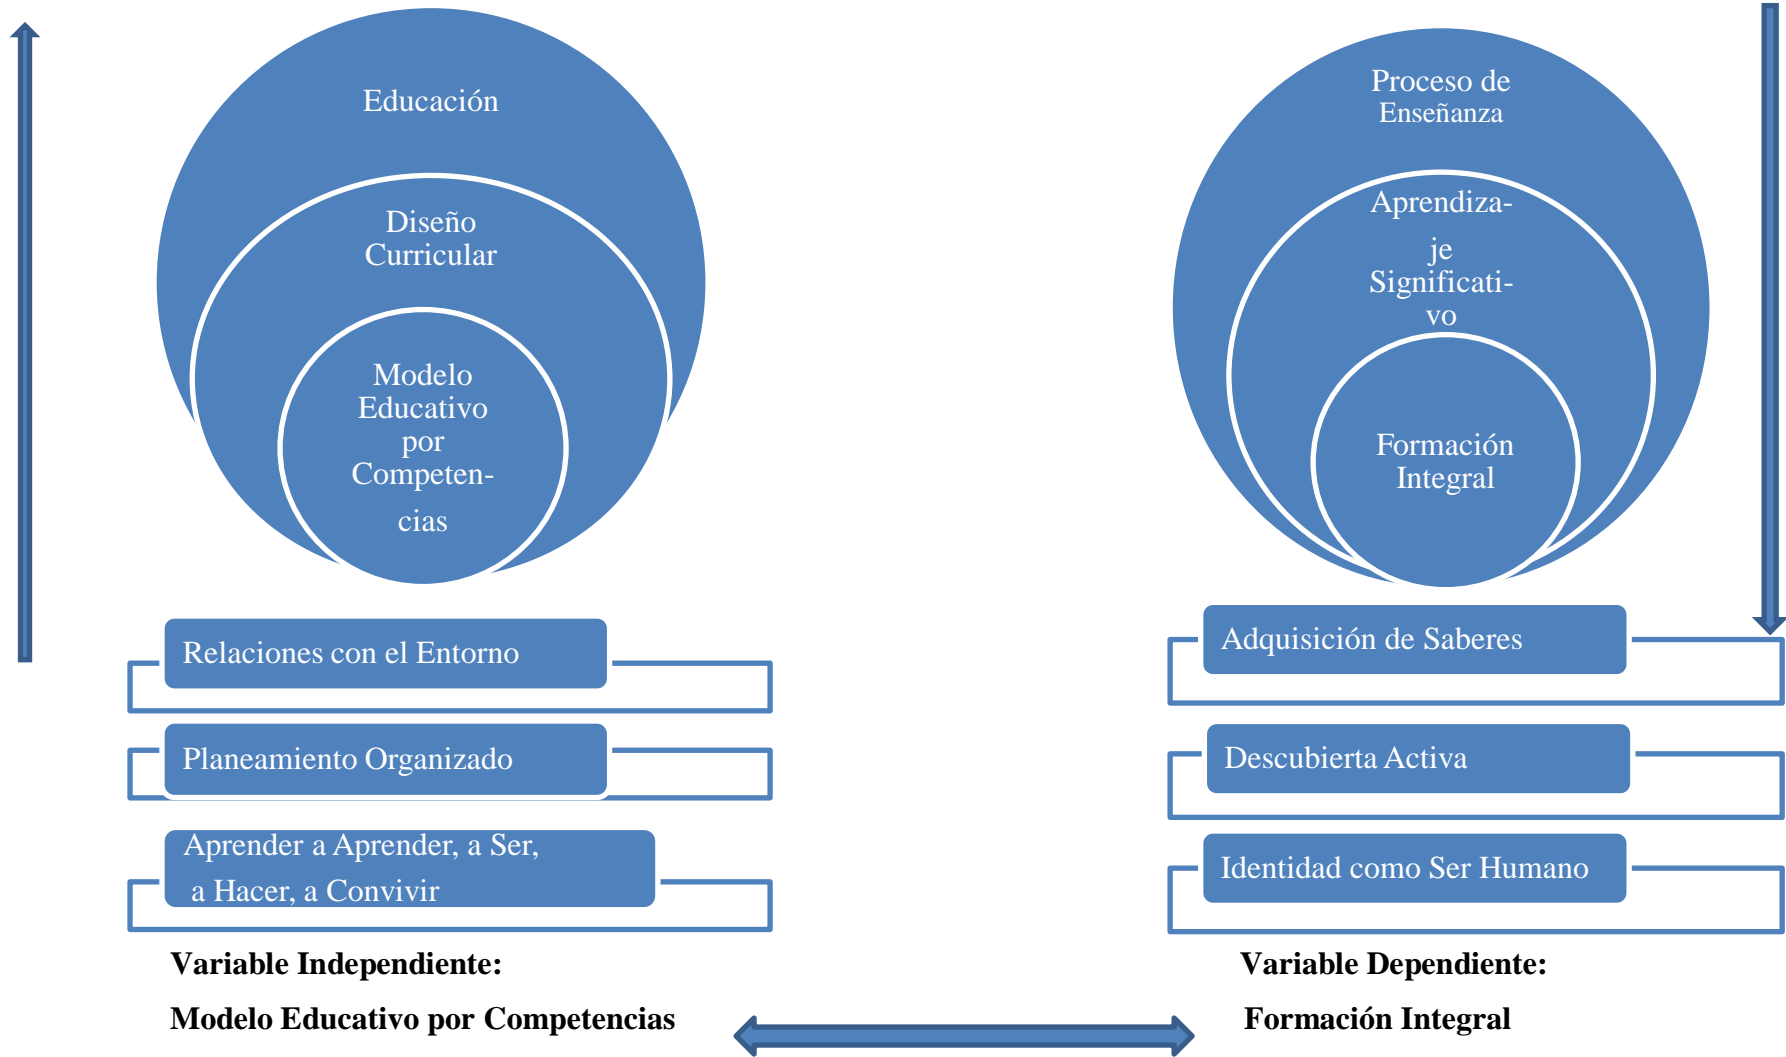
Educación

Diseño Curricular

Modelo Educativo por Competencias

Relaciones con el Entorno

Planeamiento Organizado

Aprender a Aprender, a Ser, a Hacer, a Convivir

Variable Independiente:

Modelo Educativo por Competencias

Proceso de Enseñanza

Aprendizaje Significativo

Formación Integral

Adquisición de Saberes

Descubierta Activa

Identidad como Ser Humano

Variable Dependiente:

Formación Integral